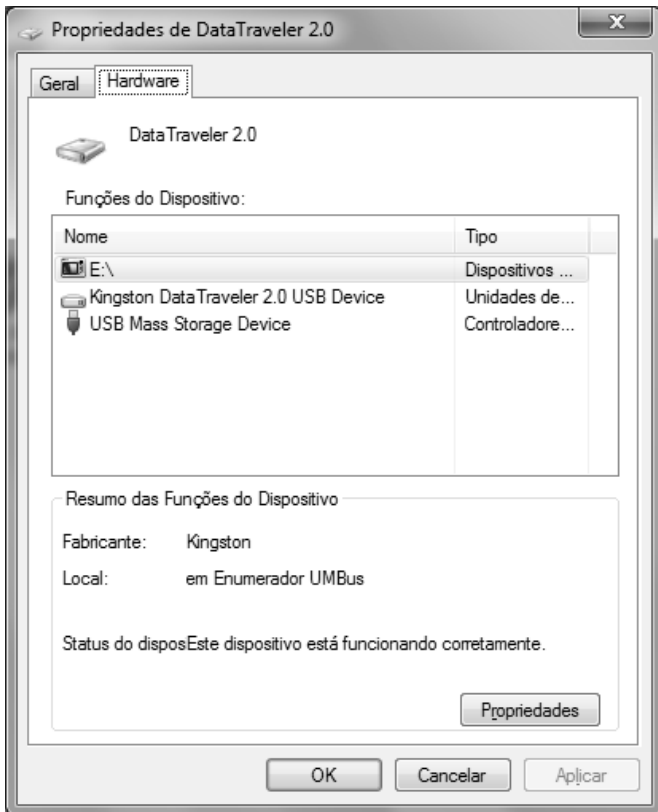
Propriedades de DataTraveler 2.0

Geral | Hardware

DataTraveler 2.0

Funções do Dispositivo:

| Nome | Tipo |
|---|---|
| E:\ | Dispositivos ... |
| Kingston DataTraveler 2.0 USB Device | Unidades de... |
| USB Mass Storage Device | Controladore... |

Resumo das Funções do Dispositivo

Fabricante: Kingston

Local: em Enumerador UMBus

Status do disposEste dispositivo está funcionando corretamente.

Propriedades

OK | Cancelar | Aplicar